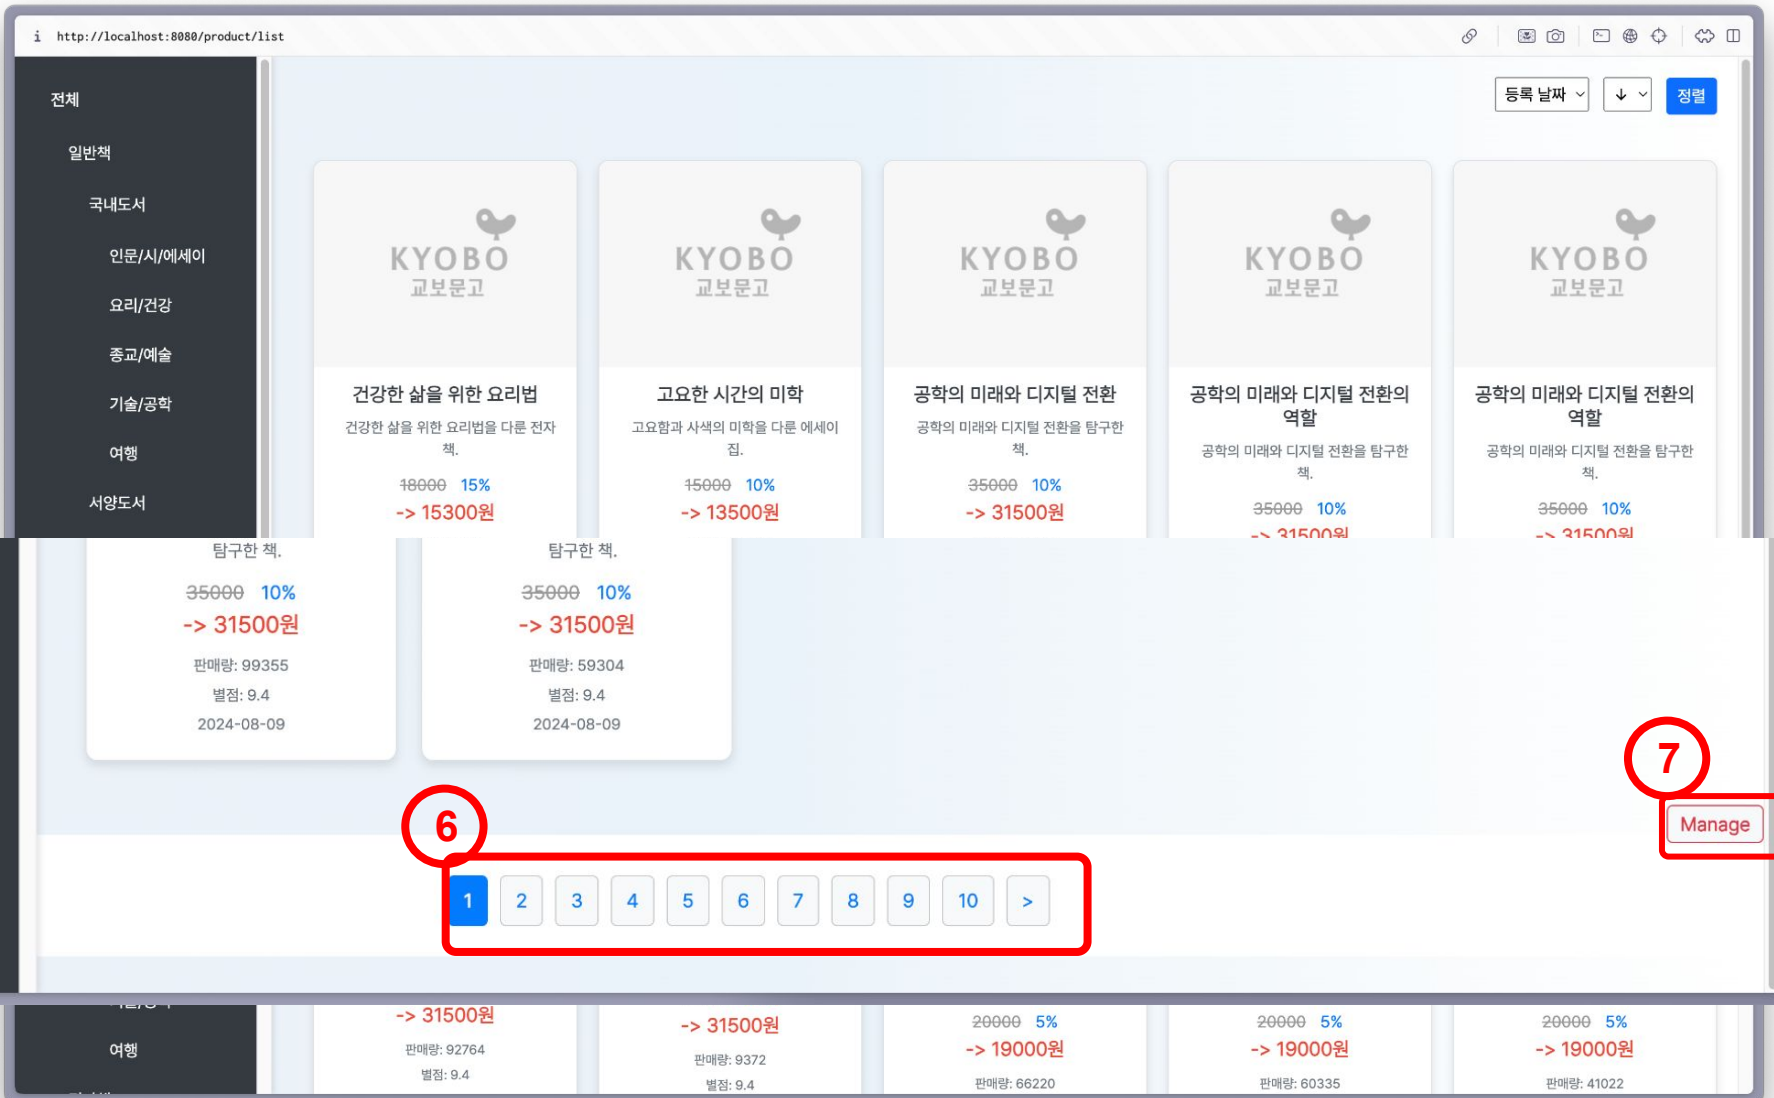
http://localhost:8080/product/list

전체
일반책
국내도서
인문/시/에세이
요리/건강
종교/예술
기술/공학
여행
서양도서

등록 날짜 ↓ 정렬

KYOBO 교보문고
건강한 삶을 위한 요리법
건강한 삶을 위한 요리법을 다룬 전자책.
~~18000~~ 15%
-> 15300원

KYOBO 교보문고
고요한 시간의 미학
고요함과 사색의 미학을 다룬 에세이집.
~~15000~~ 10%
-> 13500원

KYOBO 교보문고
공학의 미래와 디지털 전환
공학의 미래와 디지털 전환을 탐구한 책.
~~35000~~ 10%
-> 31500원

KYOBO 교보문고
공학의 미래와 디지털 전환의 역할
공학의 미래와 디지털 전환을 탐구한 책.
~~35000~~ 10%
-> 31500원

KYOBO 교보문고
공학의 미래와 디지털 전환의 역할
공학의 미래와 디지털 전환을 탐구한 책.
~~35000~~ 10%
-> 31500원

탐구한 책.
~~35000~~ 10%
-> 31500원
판매량: 99355
별점: 9.4
2024-08-09

탐구한 책.
~~35000~~ 10%
-> 31500원
판매량: 59304
별점: 9.4
2024-08-09

7
Manage

6
1 2 3 4 5 6 7 8 9 10 >

여행

-> 31500원
판매량: 92764
별점: 9.4

-> 31500원
판매량: 9372
별점: 9.4

~~20000~~ 5%
-> 19000원
판매량: 66220

~~20000~~ 5%
-> 19000원
판매량: 60335

~~20000~~ 5%
-> 19000원
판매량: 41022